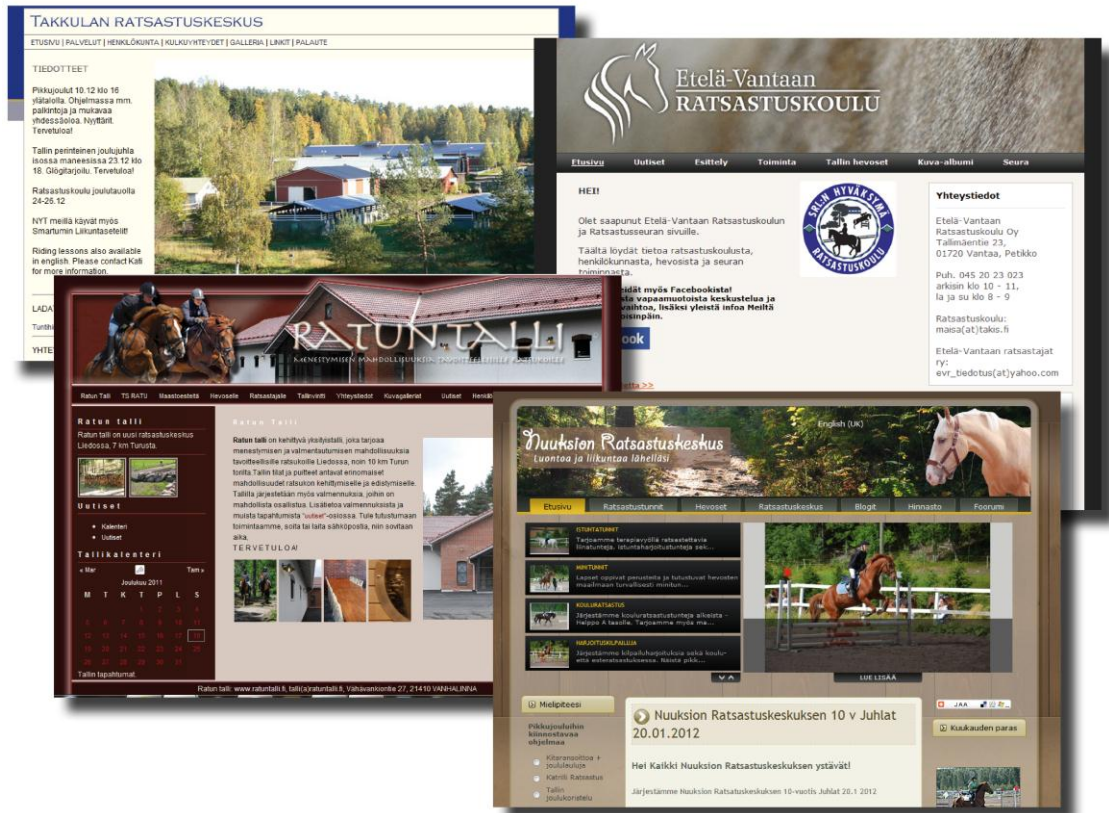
TAKKULAN RATSASTUSKESKUS

ETUSIVU | PALVELUT | HENKILÖKUNTA | KULKUYHTEYDET | GALLERIA | LINKIT | PALAUTE

TIEDOTTEET

Pikkujoulut 10.12 klo 16 yläla​lolla. Ohjelmassa mm. palkintoja ja mukavaa yhdessäoloa. Nyyttärit. Tervetuloa!

Tallin perinteinen joulujuhla isossa maneesissa 23.12 klo 18. Glögitarjoilu. Tervetuloa!

Ratsastuskoulu joulutauolla 24-26.12

NYT meillä käyvät myös Smartumin Liikuntasetelit!

Riding lessons also available in english. Please contact Kati for more information.

LADAT

YHTE

Etelä-Vantaan
RATSASTUSKOULU

Etusivu | Uutiset | Esittely | Toiminta | Tallin hevoset | Kuva-albumi | Seura

HEI!

Olet saapunut Etelä-Vantaan Ratsastuskoulun ja Ratsastusseuran sivuille.

Täältä löydät tietoa ratsastuskoulusta, henkilökunnasta, hevosista ja seuran toiminnasta.

SRL:N HYVÄKSYMÄ RATSASTUSKOULU

Yhteystiedot

Etelä-Vantaan Ratsastuskoulu Oy
Tallimäentie 23,
01720 Vantaa, Petikko

Puh. 045 20 23 023
arkisin klo 10 - 11,
la ja su klo 8 - 9

Ratsastuskoulu:
maisa(at)takis.fi

Etelä-Vantaan ratsastajat ry:
evr_tiedotus(at)yahoo.com

RATUNTALLI
MENESTYMISEN MAHDOLLISUUKSIA TAVOITTEELLISILLE RATSASTAJILLE

Ratun Talli | TS RATU | Maastoesteitä | Hevosille | Ratsastajalle | Tallinvinttti | Yhteystiedot | Kuvagalleriat | Uutiset

Ratun talli
Ratun talli on uusi ratsastuskeskus Liedossa, 7 km Turusta.

Uutiset
• Kalenteri
• Uutiset

Tallikalenteri
« Mar | Joulukuu 2011 | Tam »
M T K T P L S

Tallin tapahtumat

Ratun Talli

Ratun talli on kehittyvä yksityistalli, joka tarjoaa menestymisen ja valmentautumisen mahdollisuuksia tavoitteellisille ratsukoille Liedossa, noin 10 km Turun torilta. Tallin tilat ja puitteet antavat erinomaiset mahdollisuudet ratsukon kehittymiselle ja edistymiselle. Tallilla järjestetään myös valmennuksia, joihin on mahdollista osallistua. Lisätietoa valmennuksista ja muista tapahtumista "uutiset"-osiossa. Tule tutustumaan toimintaamme, soita tai laita sähköpostia, niin sovitaan aika.
TERVETULOA!

Ratun talli: www.ratuntalli.fi, talli(a)ratuntalli.fi, Vähävankiontie 27, 21410 VANHALINNA

Nuuksion Ratsastuskeskus
Luontoa ja liikuntaa lähelläsi

English (UK)

Etusivu | Ratsastustunnit | Hevoset | Ratsastuskeskus | Blogit | Hinnasto | Foorumi

ISTUNTATUNNIT
Tarjoamme terapeuttisia ratsastustavia linnatunteja, istuntaharjoitustunteja sek...

MINITUNNIT
Lapset oppivat perusteita ja tutustuvat hevosten maailmaan turvallisesti minitun...

KOULURATSASTUS
Järjestämme kouluratsastustunteja alkeista - Helppo A tasolle. Tarjoamme myös ma...

HARJOITUSKILPAILUJA
Järjestämme kilpailuharjoituksia sekä koulu- että esteratsastuksessa. Näistä pikk...

LUE LISÄÄ

Mielipiteesi

Pikkujouluihin kiinnostavaa ohjelmaa
Kitaransoittoa + joululauluja
Katrilli Ratsastus
Tallin joulukoristelu

Nuuksion Ratsastuskeskuksen 10 v Juhlat 20.01.2012

Hei Kaikki Nuuksion Ratsastuskeskuksen ystävät!

Järjestämme Nuuksion Ratsastuskeskuksen 10-vuotis Juhlat 20.1 2012

JAA

Kuukauden paras